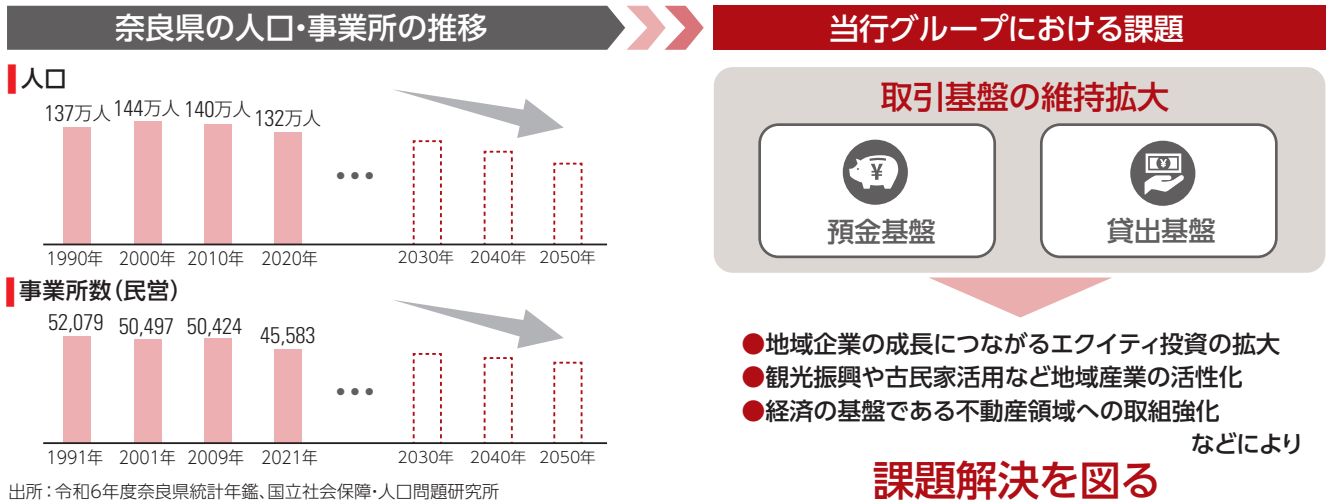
奈良県の人口・事業所の推移

人口

137万人 144万人 140万人 132万人

1990年 2000年 2010年 2020年 2030年 2040年 2050年

事業所数（民営）

52,079 50,497 50,424 45,583

1991年 2001年 2009年 2021年 2030年 2040年 2050年

出所：令和6年度奈良県統計年鑑、国立社会保障・人口問題研究所

当行グループにおける課題

取引基盤の維持拡大

¥

預金基盤

¥

貸出基盤

●地域企業の成長につながるエクイティ投資の拡大
●観光振興や古民家活用など地域産業の活性化
●経済の基盤である不動産領域への取組強化

などにより

課題解決を図る